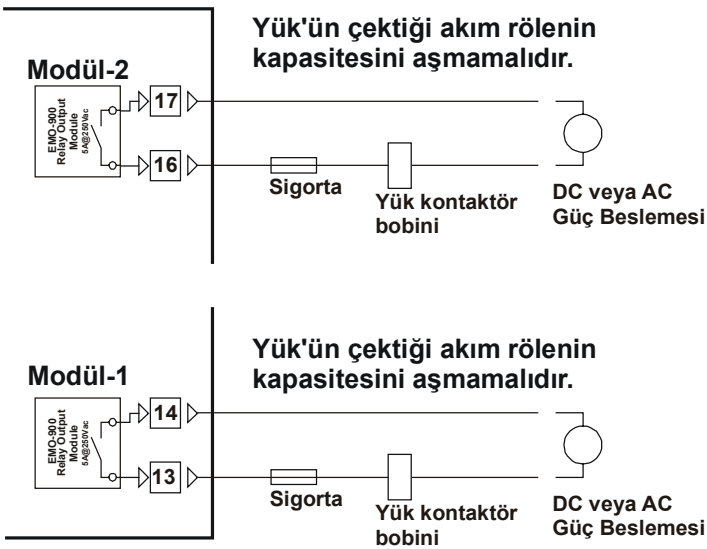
Yük'ün çektiği akım rölenin kapasitesini aşmamalıdır.

Modül-2

EMO-900
Relay Output
Module
5A@250Vac

17

16

Sigorta

Yük kontaktör bobini

DC veya AC
Güç Beslemesi

Yük'ün çektiği akım rölenin kapasitesini aşmamalıdır.

Modül-1

EMO-900
Relay Output
Module
5A@250Vac

14

13

Sigorta

Yük kontaktör bobini

DC veya AC
Güç Beslemesi